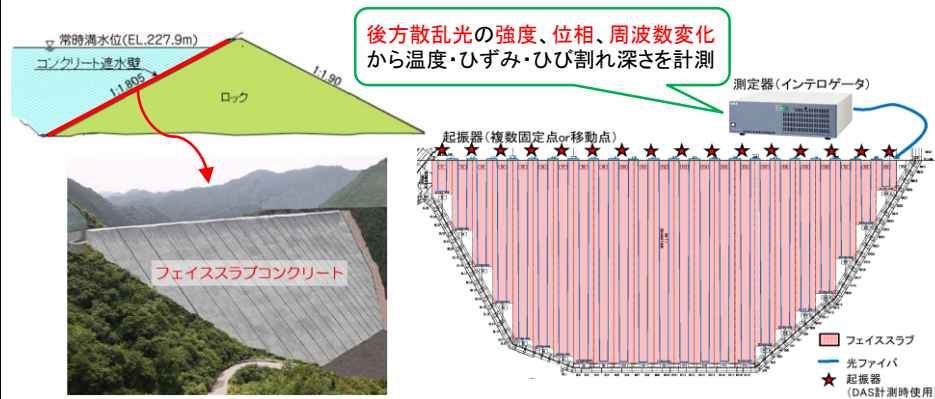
後方散乱光の強度、位相、周波数変化から温度・ひずみ・ひび割れ深さを計測

常時満水位(EL.227.9m)

コンクリート遮水壁

1:1.805

1:1.90

ロック

フェイススラブコンクリート

測定器（インテロゲータ）

起振器（複数固定点or移動点）

フェイススラブ

光ファイバ

起振器

（DAS計測時使用）